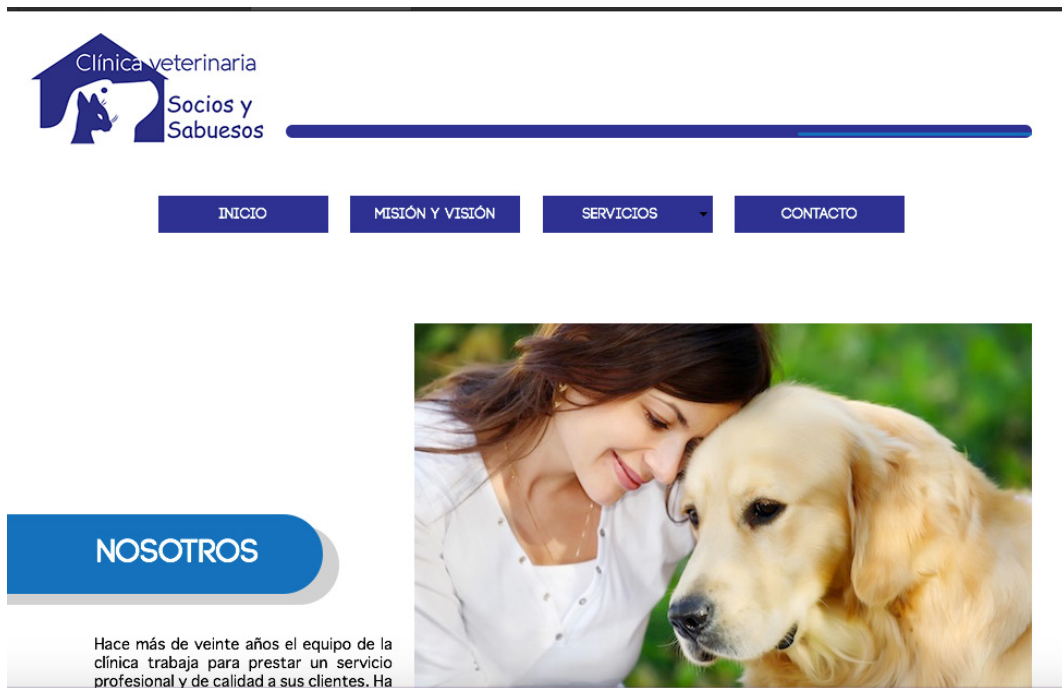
Clínica veterinaria
Socios y Sabuesos

INICIO
MISIÓN Y VISIÓN
SERVICIOS
CONTACTO

NOSOTROS

Hace más de veinte años el equipo de la clínica trabaja para prestar un servicio profesional y de calidad a sus clientes. Ha